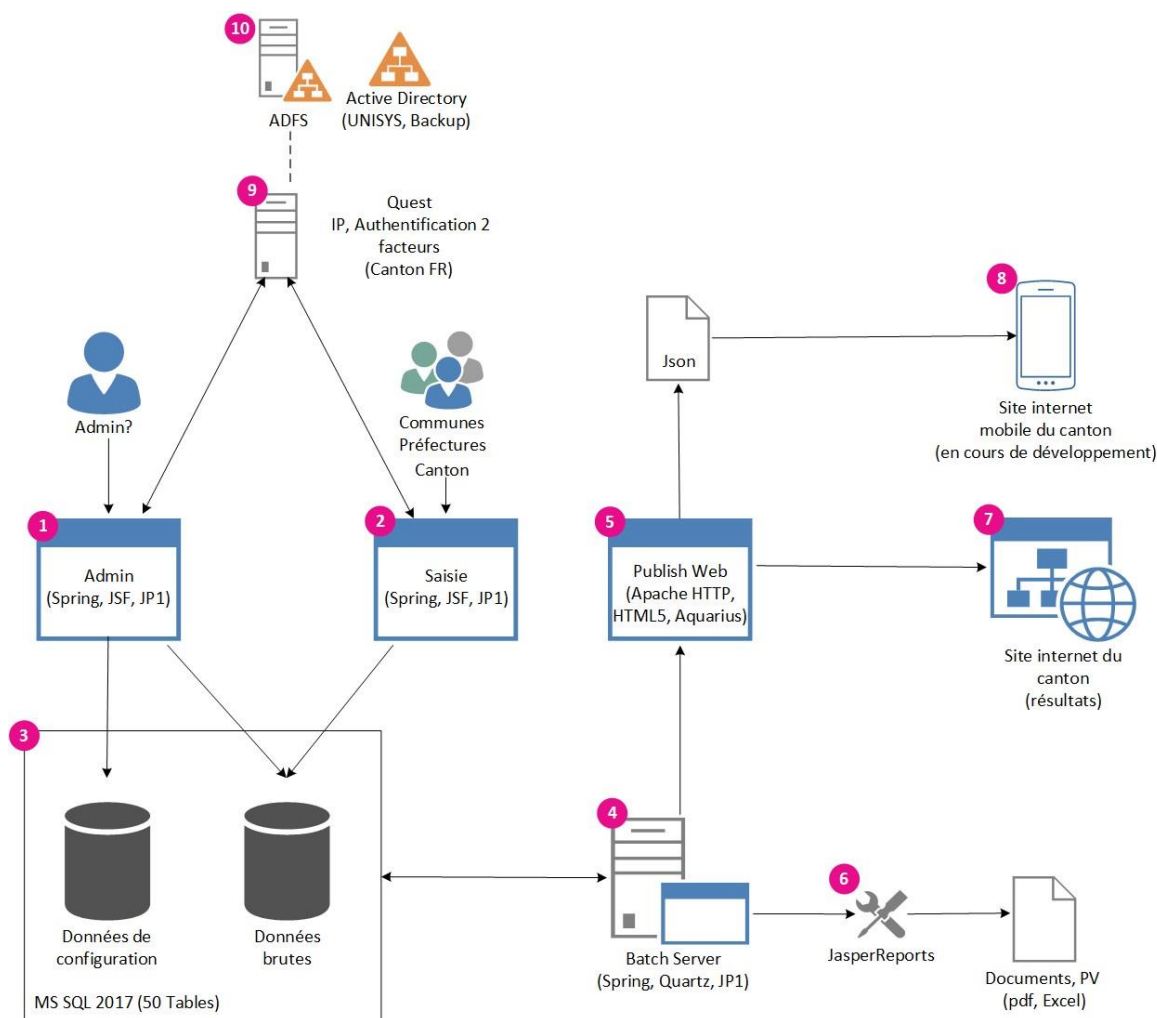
10
ADFS
Active Directory (UNISYS, Backup)

9
Quest
IP, Authentification 2 facteurs
(Canton FR)

8
Json
Site internet mobile du canton
(en cours de développement)

Admin?

Communes
Préfectures
Canton

1
Admin
(Spring, JSF, JP1)

2
Saisie
(Spring, JSF, JP1)

5
Publish Web
(Apache HTTP, HTML5, Aquarius)

7
Site internet du canton
(résultats)

3
Données de configuration
Données brutes
MS SQL 2017 (50 Tables)

4
Batch Server
(Spring, Quartz, JP1)

6
JasperReports

Documents, PV
(pdf, Excel)